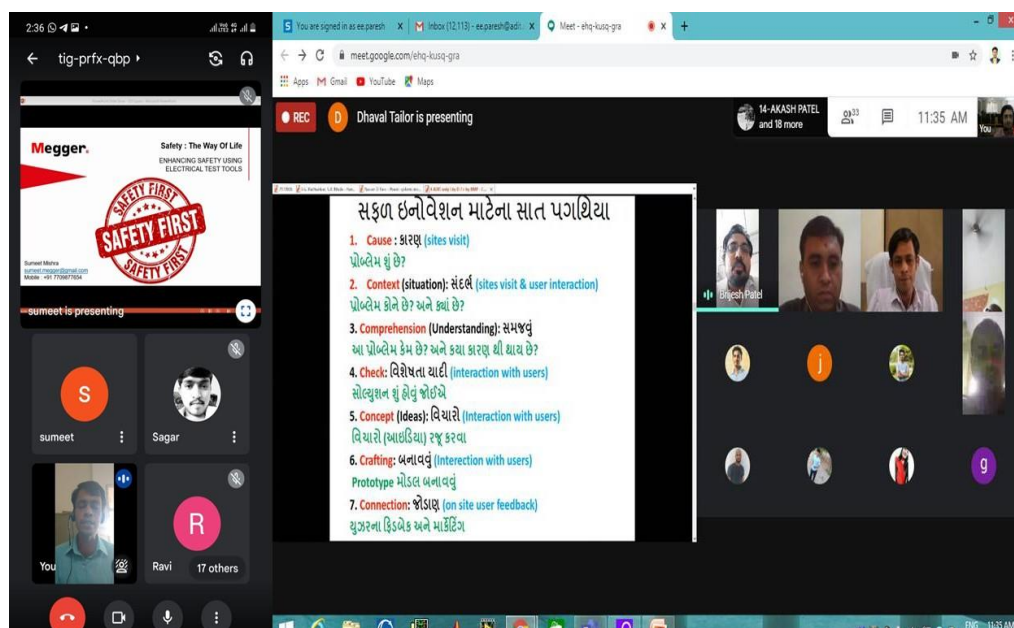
2:36

tig-prfx-qbp

Megger.

Safety : The Way Of Life

ENHANCING SAFETY USING ELECTRICAL TEST TOOLS

SAFETY FIRST

SAFETY FIRST

SAFETY FIRST

Sumeet Mishra
sumeet.megger@gmail.com
Mobile : +91 7709677654

sumeet is presenting

S

sumeet

Sagar

You

R

Ravi

17 others

You are signed in as ee.paresh

Inbox (12,113) - ee.paresh@

Meet - ehq-kusq-gra

meet.google.com/ehq-kusq-gra

Apps Gmail YouTube Maps

REC

D

Dhaval Tailor is presenting

14-AKASH PATEL and 18 more

33

11:35 AM

You

સફળ ઇનોવેશન માટેના સાત પગથિયા

1. Cause : કારણ (sites visit)
પ્રોબ્લેમ શું છે?

2. Context (situation): સંદર્ભ (sites visit & user interaction)
પ્રોબ્લેમ કોને છે? અને ક્યાં છે?

3. Comprehension (Understanding): સમજવું
આ પ્રોબ્લેમ કેમ છે? અને કયા કારણ થી થાય છે?

4. Check: વિશેષતા યાદી (interaction with users)
સોલ્યુશન શું હોવું જોઈએ

5. Concept (Ideas): વિચારો (Interaction with users)
વિચારો (આઇડિયા) રજૂ કરવા

6. Crafting: બનાવવું (Interection with users)
Prototype મોડલ બનાવવું

7. Connection: જોડાણ (on site user feedback)
યુઝરના ફિડબેક અને માર્કેટિંગ

Brijesh Patel

j

g

ENG 11:35 AM